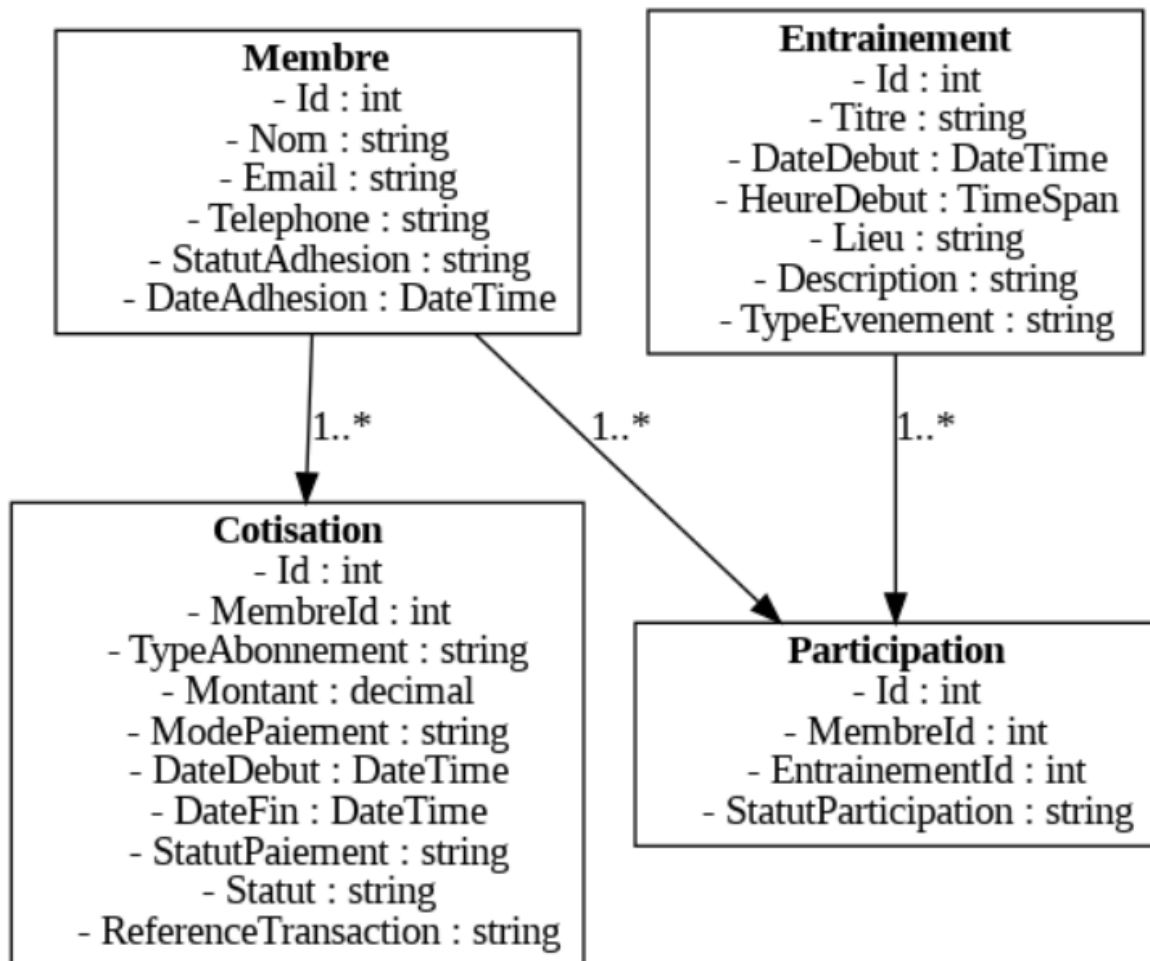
**Membre**
- Id : int
- Nom : string
- Email : string
- Telephone : string
- StatutAdhesion : string
- DateAdhesion : DateTime

**Entrainement**
- Id : int
- Titre : string
- DateDebut : DateTime
- HeureDebut : TimeSpan
- Lieu : string
- Description : string
- TypeEvenement : string

1..*

1..*

1..*

**Cotisation**
- Id : int
- MembreId : int
- TypeAbonnement : string
- Montant : decimal
- ModePaiement : string
- DateDebut : DateTime
- DateFin : DateTime
- StatutPaiement : string
- Statut : string
- ReferenceTransaction : string

**Participation**
- Id : int
- MembreId : int
- EntrainementId : int
- StatutParticipation : string